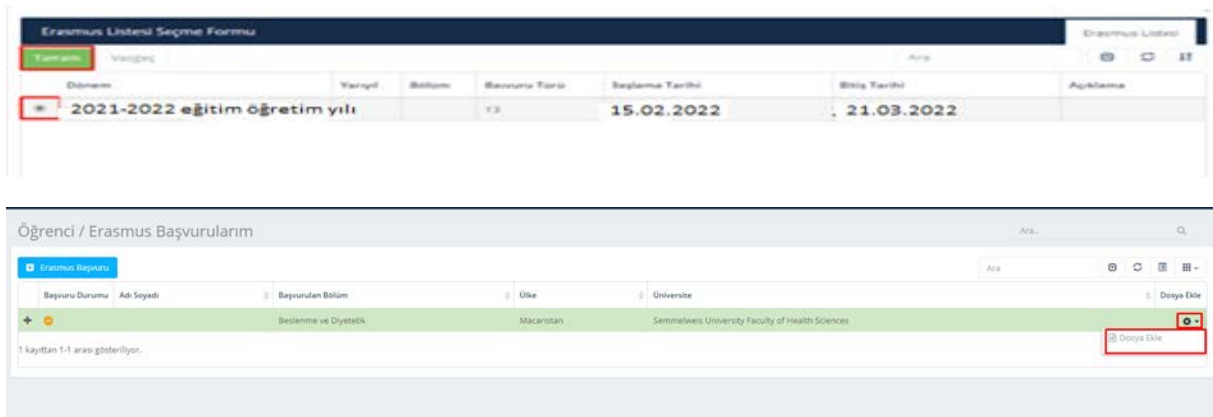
Erasmus Listesi Seçme Formu

Erasmus Listesi

Tamam Vazgeç

Ara

| Dönem | Yarıyıl | Bölüm | Başvuru Türü | Başlama Tarihi | Bitiş Tarihi | Açıklama |
|---|---|---|---|---|---|---|
| 2021-2022 eğitim öğretim yılı | | | 13 | 15.02.2022 | , 21.03.2022 | |

Öğrenci / Erasmus Başvurularım

Ara...

Erasmus Başvuru

Ara

| Başvuru Durumu | Adı Soyadı | Başvurulan Bölüm | Ülke | Üniversite | Dosya Ekle |
|---|---|---|---|---|---|
| | | Beslenme ve Diyetetik | Macaristan | Semmelweis University Faculty of Health Sciences | |

1 kayıttan 1-1 arası gösteriliyor.

Dosya Ekle